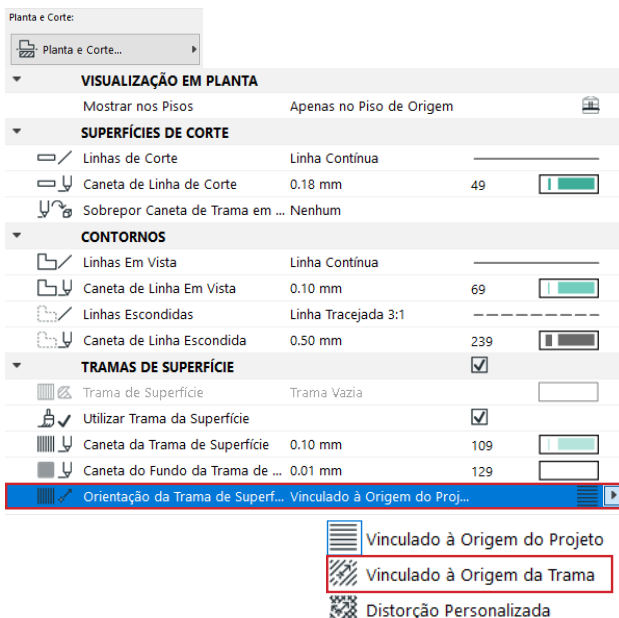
Planta e Corte:

Planta e Corte...

| | | | |
|---|---|---|---|
| VISUALIZAÇÃO EM PLANTA | | | |
| Mostrar nos Pisos | Apenas no Piso de Origem | | |
| SUPERFÍCIES DE CORTE | | | |
| Linhas de Corte | Linha Contínua | | |
| Caneta de Linha de Corte | 0.18 mm | 49 | |
| Sobrepor Caneta de Trama em ... | Nenhum | | |
| CONTORNOS | | | |
| Linhas Em Vista | Linha Contínua | | |
| Caneta de Linha Em Vista | 0.10 mm | 69 | |
| Linhas Escondidas | Linha Tracejada 3:1 | | |
| Caneta de Linha Escondida | 0.50 mm | 239 | |
| TRAMAS DE SUPERFÍCIE | | ☑ | |
| Trama de Superfície | Trama Vazia | | |
| Utilizar Trama da Superfície | | ☑ | |
| Caneta da Trama de Superfície | 0.10 mm | 109 | |
| Caneta do Fundo da Trama de ... | 0.01 mm | 129 | |
| Orientação da Trama de Superf... | Vinculado à Origem do Proj... | | |

Vinculado à Origem do Projeto
Vinculado à Origem da Trama
Distorção Personalizada